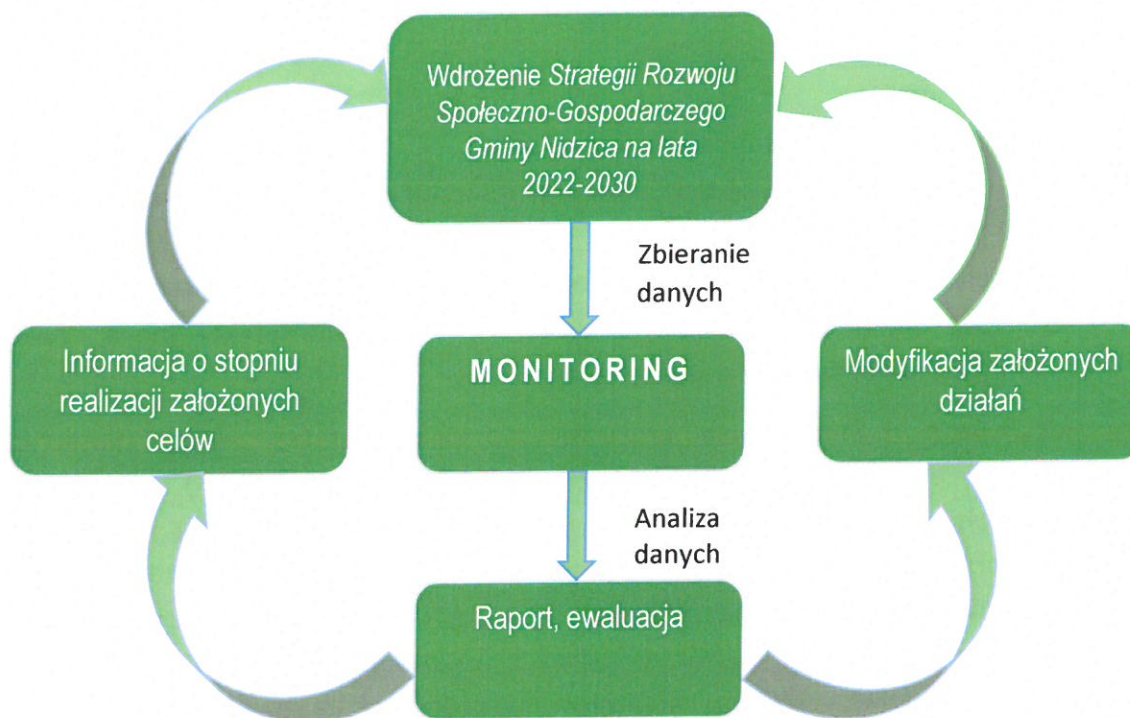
Wdrożenie Strategii Rozwoju Społeczno-Gospodarczego Gminy Nidzica na lata 2022-2030

Zbieranie danych

Informacja o stopniu realizacji założonych celów

MONITORING

Modyfikacja założonych działań

Analiza danych

Raport, ewaluacja